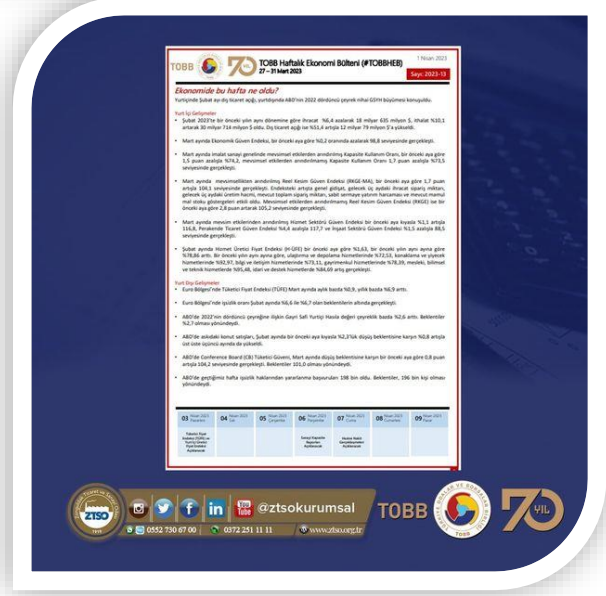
TOBB 70 TOBB Haftalık Ekonomi Bülteni (#TOBBHEB) 27 – 31 Mart 2023

1 Nisan 2023

Sayı: 2023-13

Ekonomide bu hafta ne oldu?

Yurtiçinde Şubat ayı dış ticaret açığı, yurtdışında ABD'nin 2022 dördüncü çeyrek nihai GSYH büyümesi konuşuldu.

Yurt İçi Gelişmeler

Şubat 2023'te bir önceki yılın aynı dönemine göre ihracat %6,4 azalarak 18 milyar 635 milyon $, ithalat %10,1 artarak 30 milyar 714 milyon $ oldu. Dış ticaret açığı ise %51,4 artışla 12 milyar 79 milyon $'a yükseldi.

Mart ayında Ekonomik Güven Endeksi, bir önceki aya göre %0,2 oranında azalarak 98,8 seviyesinde gerçekleşti.

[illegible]

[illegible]

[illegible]

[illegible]

Yurt Dışı Gelişmeler

Euro Bölgesi'nde Tüketici Fiyat Endeksi (TÜFE) Mart ayında aylık bazda %0,9, yıllık bazda %6,9 arttı.

Euro Bölgesi'nde işsizlik oranı Şubat ayında %6,6 ile %6,7 olan beklentilerin altında gerçekleşti.

ABD'de 2022'nin dördüncü çeyreğine ilişkin Gayri Safi Yurtiçi Hasıla değeri çeyreklik bazda %2,6 arttı. Beklentiler %2,7 olması yönündeydi.

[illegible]

ABD'de Conference Board (CB) Tüketici Güveni, Mart ayında düşüş beklentisine karşın bir önceki aya göre 0,8 puan artışla 104,2 seviyesinde gerçekleşti. Beklentiler 101,0 olması yönündeydi.

ABD'de geçtiğimiz hafta işsizlik haklarından yararlanma başvuruları 198 bin oldu. Beklentiler, 196 bin kişi olması yönündeydi.

03 Nisan 2023 Pazartesi | 04 Nisan 2023 Salı | 05 Nisan 2023 Çarşamba | 06 Nisan 2023 Perşembe | 07 Nisan 2023 Cuma | 08 Nisan 2023 Cumartesi | 09 Nisan 2023 Pazar

@ztsokurumsal
0552 730 67 00 | 0372 251 11 11 | www.ztso.org.tr
ZTSO
TOBB
70 YIL